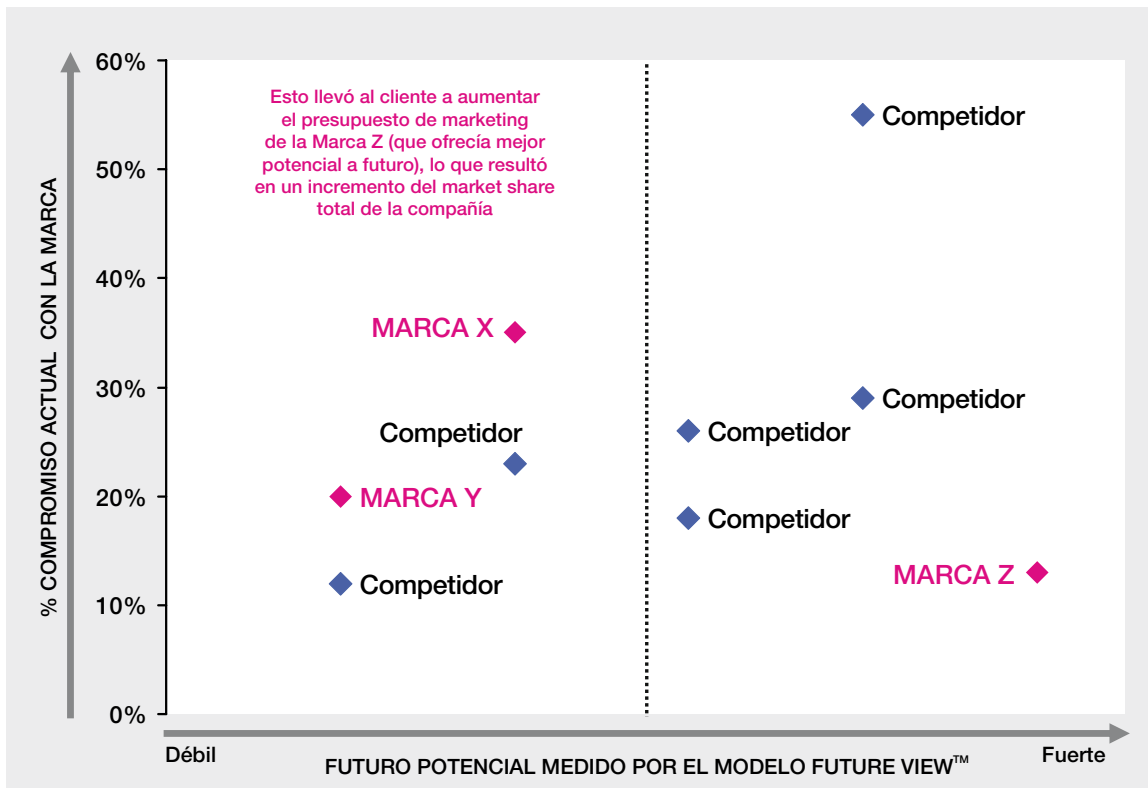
% COMPROMISO ACTUAL CON LA MARCA

60%
50%
40%
30%
20%
10%
0%

Esto llevó al cliente a aumentar el presupuesto de marketing de la Marca Z (que ofrecía mejor potencial a futuro), lo que resultó en un incremento del market share total de la compañía

Competidor

MARCA X

Competidor

Competidor

Competidor

MARCA Y

Competidor

Competidor

MARCA Z

Débil

FUTURO POTENCIAL MEDIDO POR EL MODELO FUTURE VIEW™

Fuerte